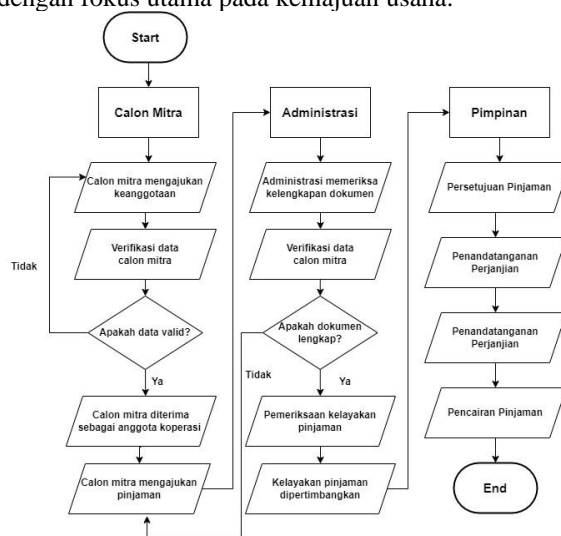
dengan fokus utama pada kemajuan usaha.

Start

Calon Mitra

Calon mitra mengajukan keanggotaan

Verifikasi data calon mitra

Tidak

Apakah data valid?

Ya

Calon mitra diterima sebagai anggota koperasi

Calon mitra mengajukan pinjaman

Administrasi

Administrasi memeriksa kelengkapan dokumen

Verifikasi data calon mitra

Apakah dokumen lengkap?

Tidak

Ya

Pemeriksaan kelayakan pinjaman

Kelayakan pinjaman dipertimbangkan

Pimpinan

Persetujuan Pinjaman

Penandatanganan Perjanjian

Penandatanganan Perjanjian

Pencairan Pinjaman

End